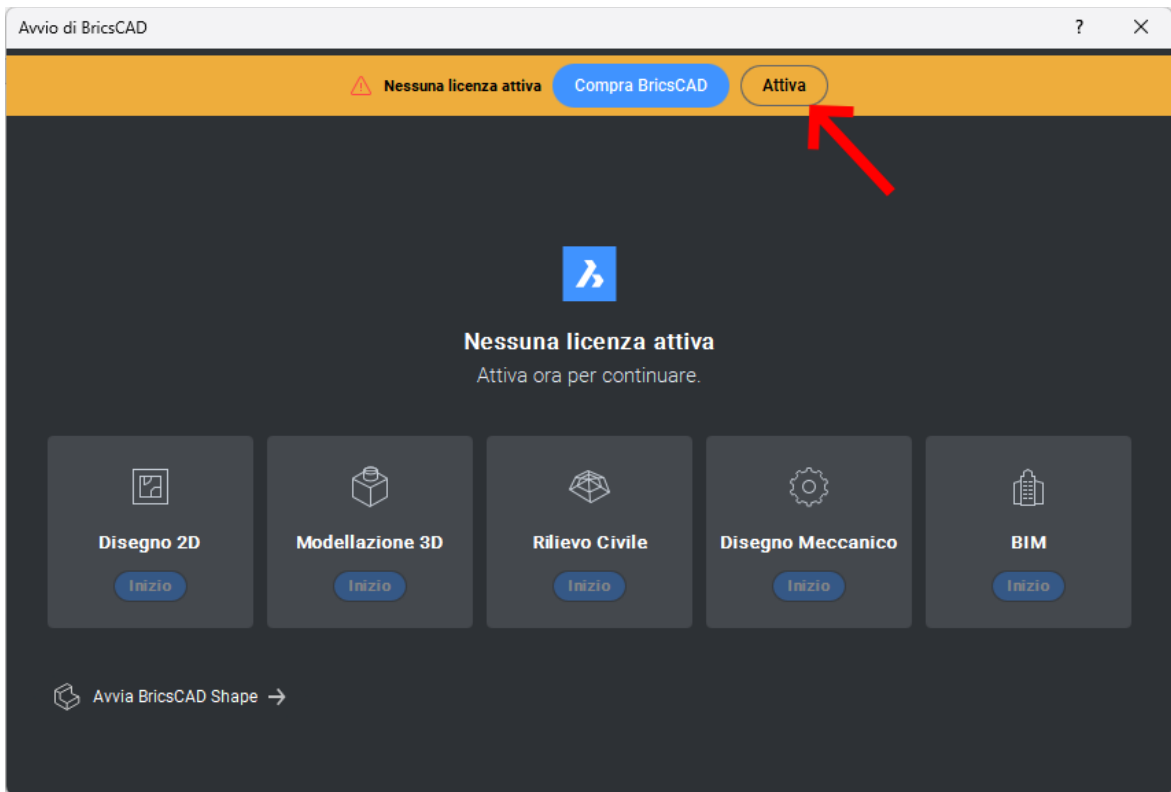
Avvio di BricsCAD

?

Nessuna licenza attiva Compra BricsCAD Attiva

Nessuna licenza attiva

Attiva ora per continuare.

Disegno 2D
Inizio

Modellazione 3D
Inizio

Rilievo Civile
Inizio

Disegno Meccanico
Inizio

BIM
Inizio

Avvia BricsCAD Shape →